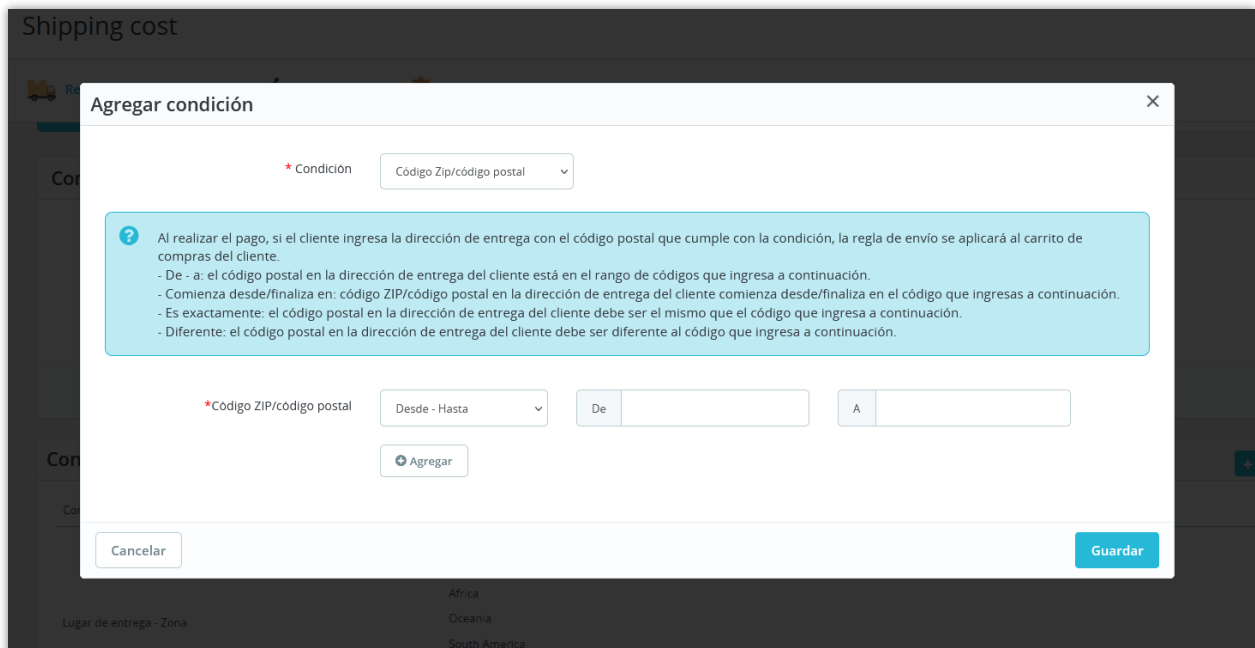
Shipping cost

Re

Con

Con

Co

Agregar condición

×

* Condición Código Zip/código postal

Al realizar el pago, si el cliente ingresa la dirección de entrega con el código postal que cumple con la condición, la regla de envío se aplicará al carrito de compras del cliente.
- De - a: el código postal en la dirección de entrega del cliente está en el rango de códigos que ingresa a continuación.
- Comienza desde/finaliza en: código ZIP/código postal en la dirección de entrega del cliente comienza desde/finaliza en el código que ingresas a continuación.
- Es exactamente: el código postal en la dirección de entrega del cliente debe ser el mismo que el código que ingresa a continuación.
- Diferente: el código postal en la dirección de entrega del cliente debe ser diferente al código que ingresa a continuación.

*Código ZIP/código postal Desde - Hasta De A

Agregar

Cancelar

Guardar

Africa

Lugar de entrega - Zona

Oceania

South America